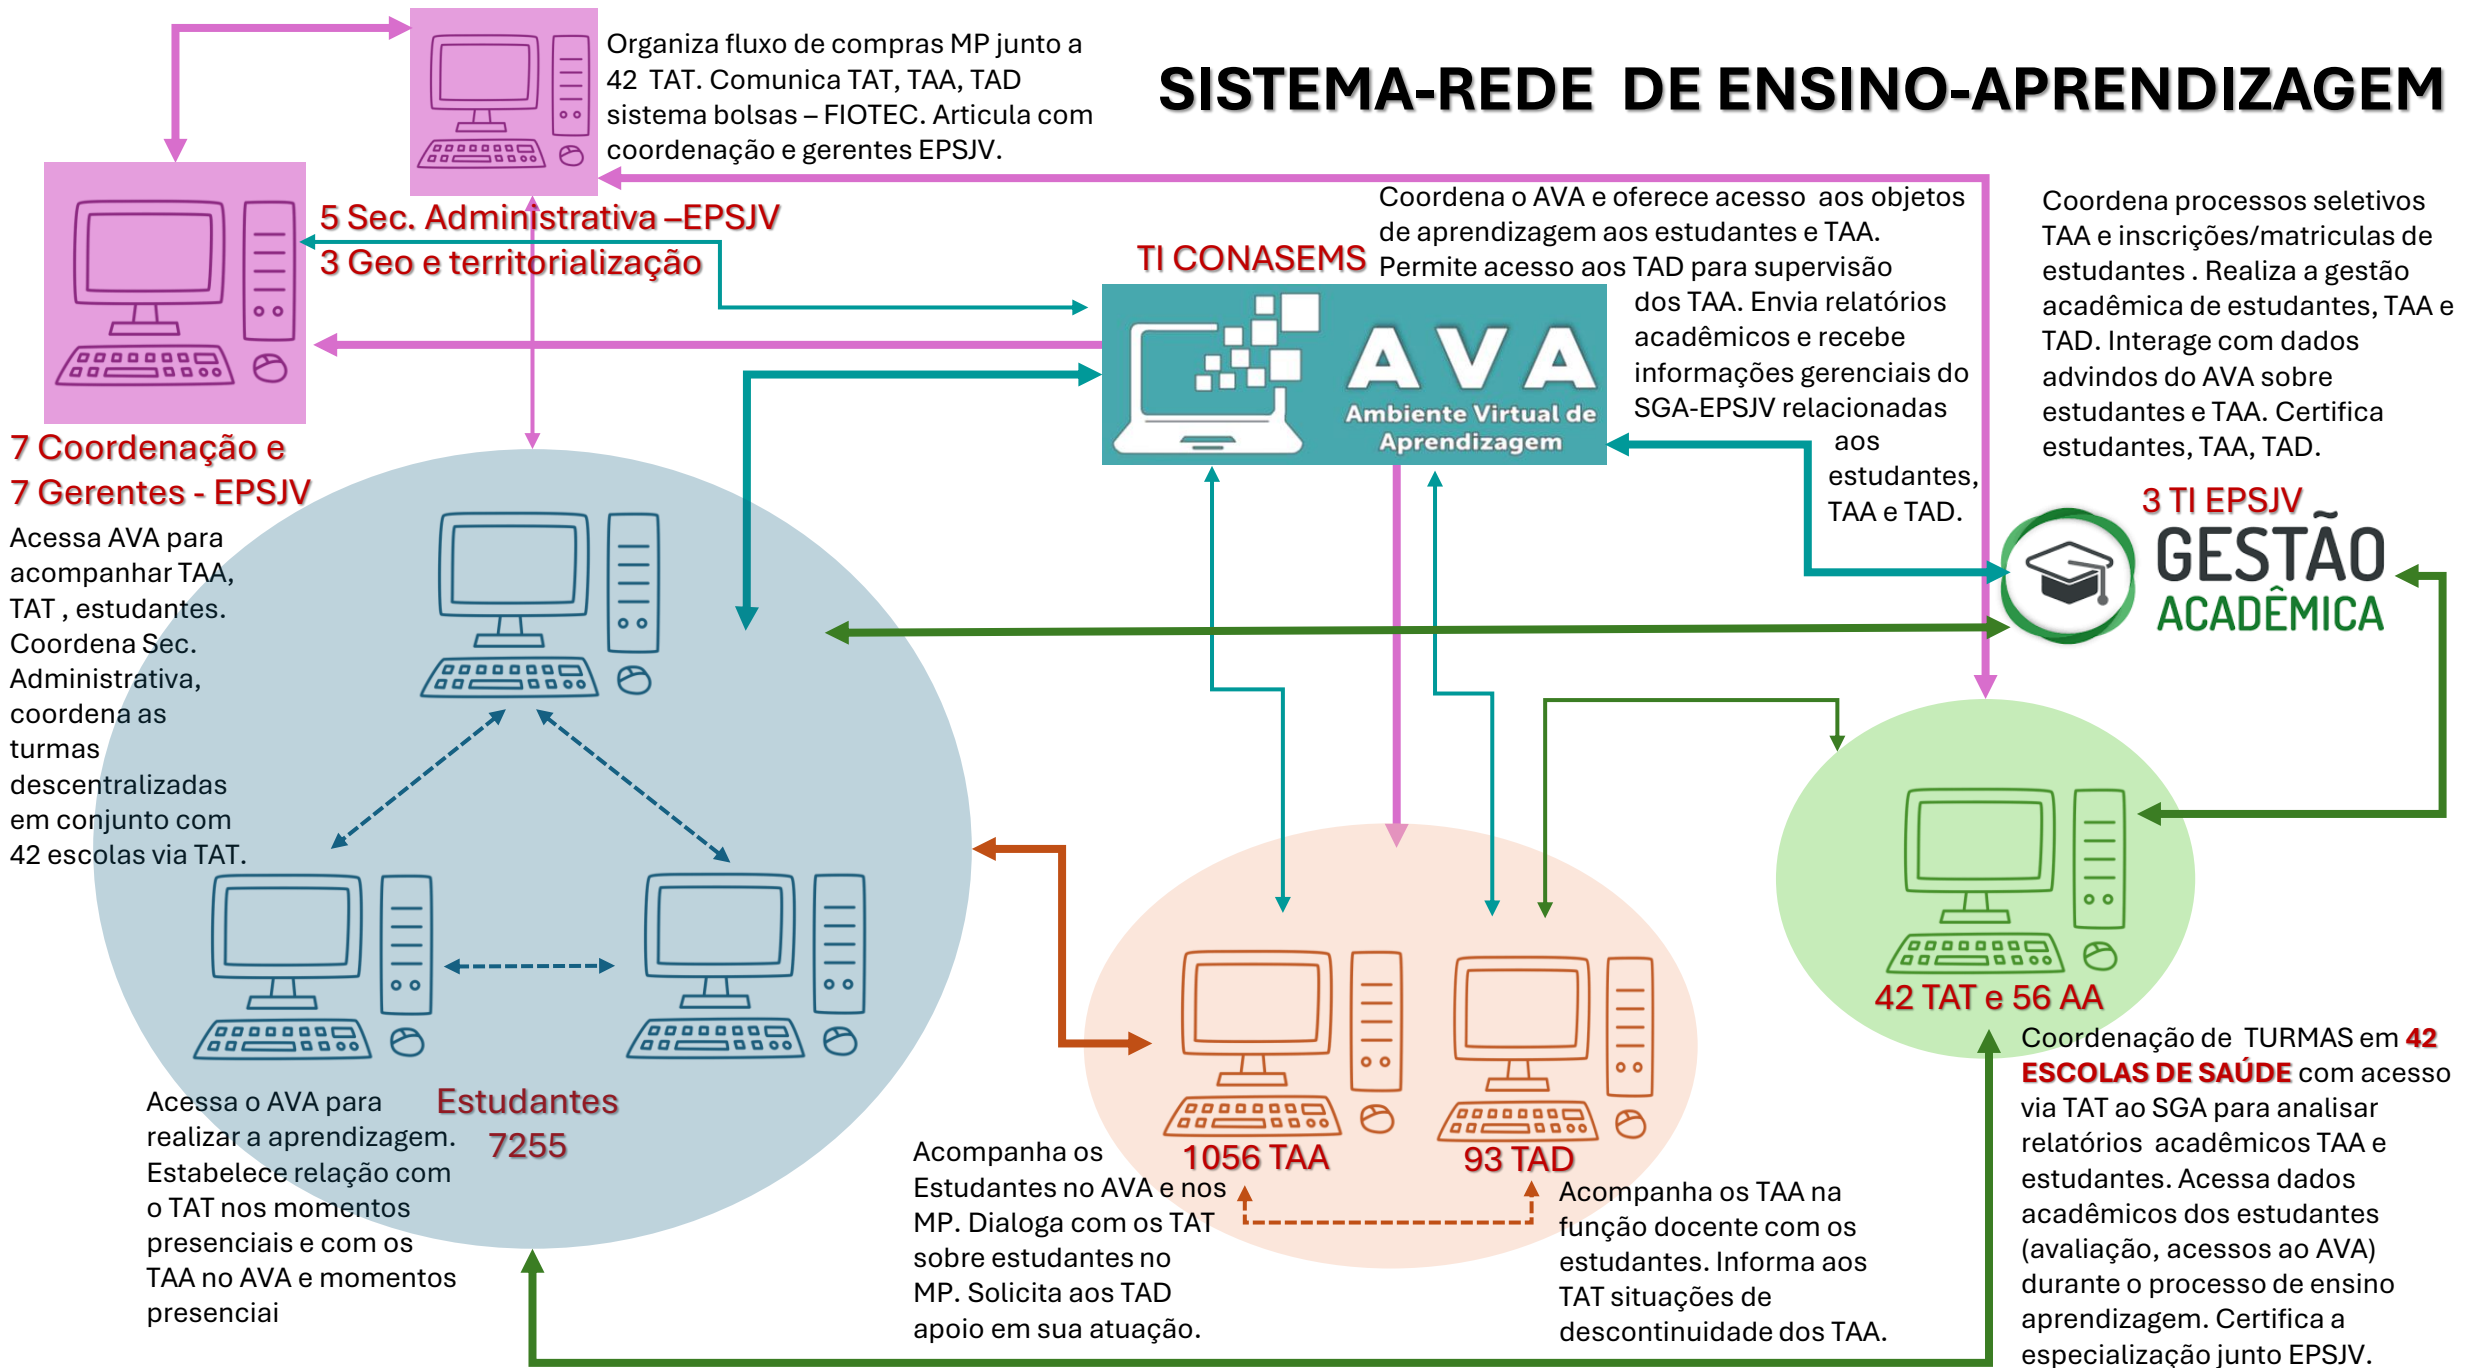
SISTEMA-REDE DE ENSINO-APRENDIZAGEM

Organiza fluxo de compras MP junto a 42 TAT. Comunica TAT, TAA, TAD sistema bolsas – FIOTEC. Articula com coordenação e gerentes EPSJV.

5 Sec. Administrativa –EPSJV
3 Geo e territorialização

7 Coordenação e
7 Gerentes - EPSJV

Acessa AVA para acompanhar TAA, TAT , estudantes. Coordena Sec. Administrativa, coordena as turmas descentralizadas em conjunto com 42 escolas via TAT.

TI CONASEMS

AVA
Ambiente Virtual de Aprendizagem

Coordena o AVA e oferece acesso aos objetos de aprendizagem aos estudantes e TAA. Permite acesso aos TAD para supervisão dos TAA. Envia relatórios acadêmicos e recebe informações gerenciais do SGA-EPSJV relacionadas aos estudantes, TAA e TAD.

Coordena processos seletivos TAA e inscrições/matriculas de estudantes . Realiza a gestão acadêmica de estudantes, TAA e TAD. Interage com dados advindos do AVA sobre estudantes e TAA. Certifica estudantes, TAA, TAD.

3 TI EPSJV
GESTÃO ACADÊMICA

42 TAT e 56 AA

Coordenação de TURMAS em 42 ESCOLAS DE SAÚDE com acesso via TAT ao SGA para analisar relatórios acadêmicos TAA e estudantes. Acessa dados acadêmicos dos estudantes (avaliação, acessos ao AVA) durante o processo de ensino aprendizagem. Certifica a especialização junto EPSJV.

Estudantes
7255

Acessa o AVA para realizar a aprendizagem. Estabelece relação com o TAT nos momentos presenciais e com os TAA no AVA e momentos presenciai

1056 TAA

93 TAD

Acompanha os Estudantes no AVA e nos MP. Dialoga com os TAT sobre estudantes no MP. Solicita aos TAD apoio em sua atuação.

Acompanha os TAA na função docente com os estudantes. Informa aos TAT situações de descontinuidade dos TAA.